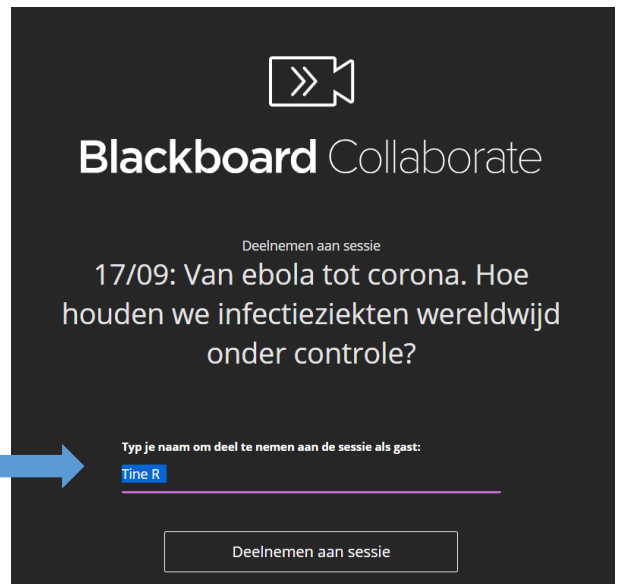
Blackboard Collaborate

Deelnemen aan sessie

17/09: Van ebola tot corona. Hoe houden we infectieziekten wereldwijd onder controle?

Typ je naam om deel te nemen aan de sessie als gast:

Tine R

Deelnemen aan sessie